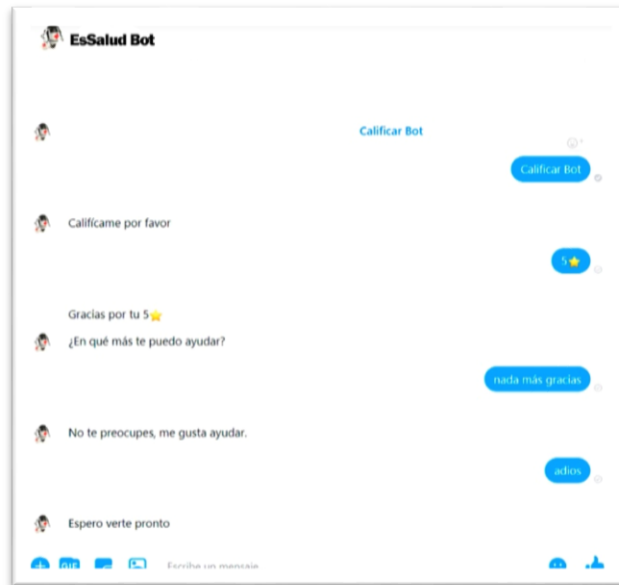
EsSalud Bot

Calificar Bot

Calificar Bot

Califícame por favor

5⭐

Gracias por tu 5⭐

¿En qué más te puedo ayudar?

nada más gracias

No te preocupes, me gusta ayudar.

adios

Espero verte pronto

GIF

Escribe un mensaje